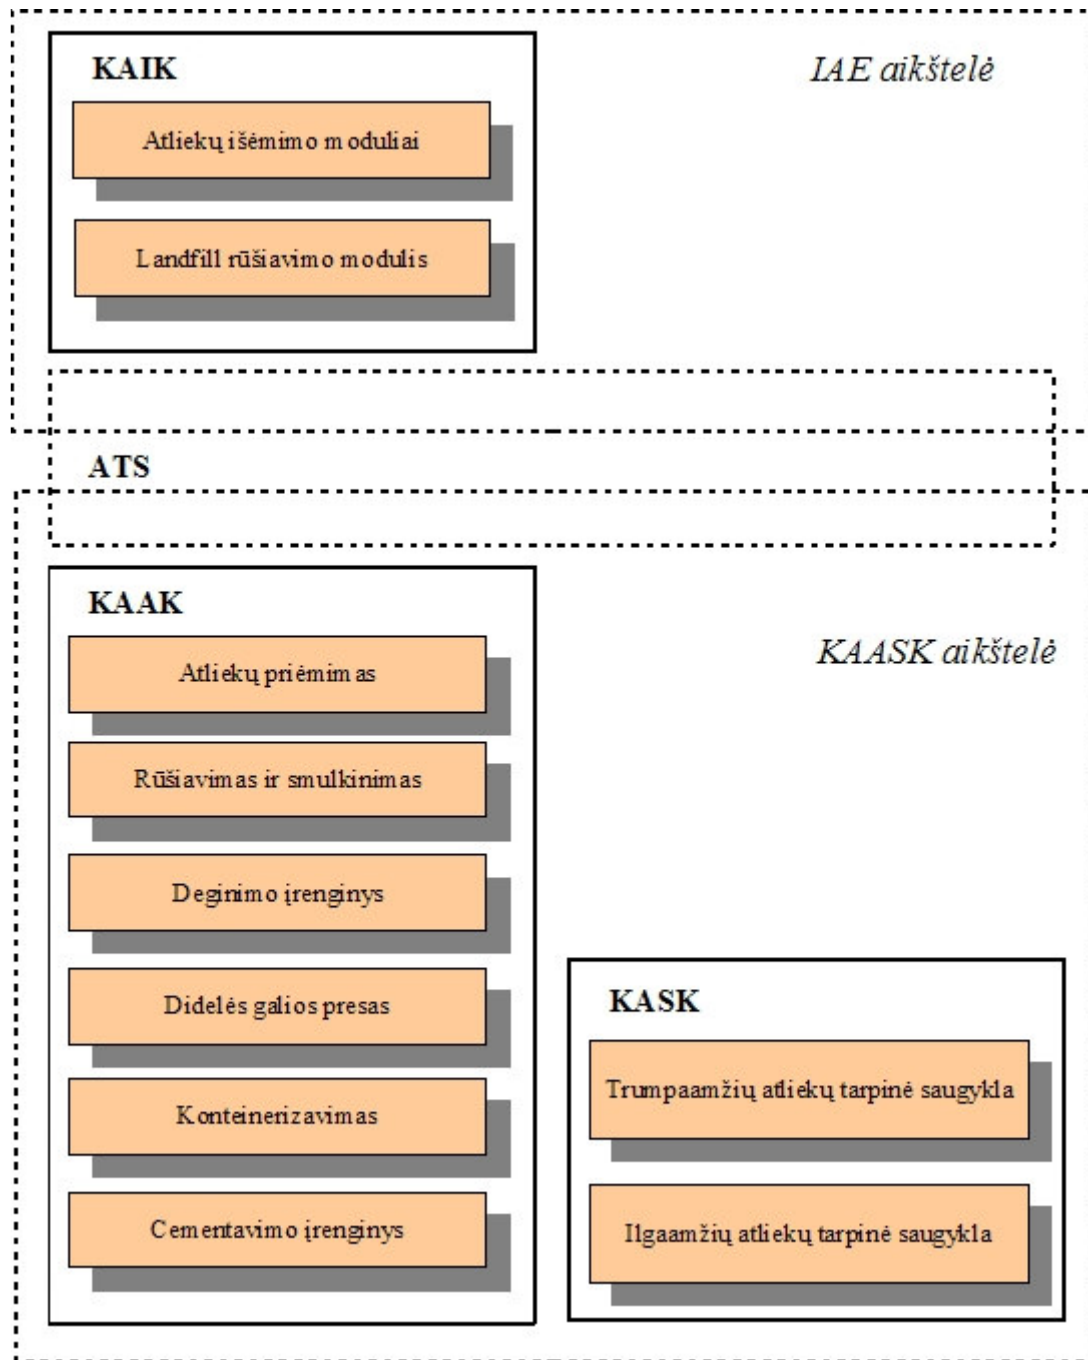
KAIK

IAE aikštelė

Atliekų išėmimo moduliai

Landfill rūšiavimo modulis

ATS

KAAK

KAASK aikštelė

Atliekų priėmimas

Rūšiavimas ir smulkinimas

Deginimo įrenginys

Didelės galios presas

Konteinerizavimas

Cementavimo įrenginys

KASK

Trumpaamžių atliekų tarpinė saugykla

Ilgaamžių atliekų tarpinė saugykla